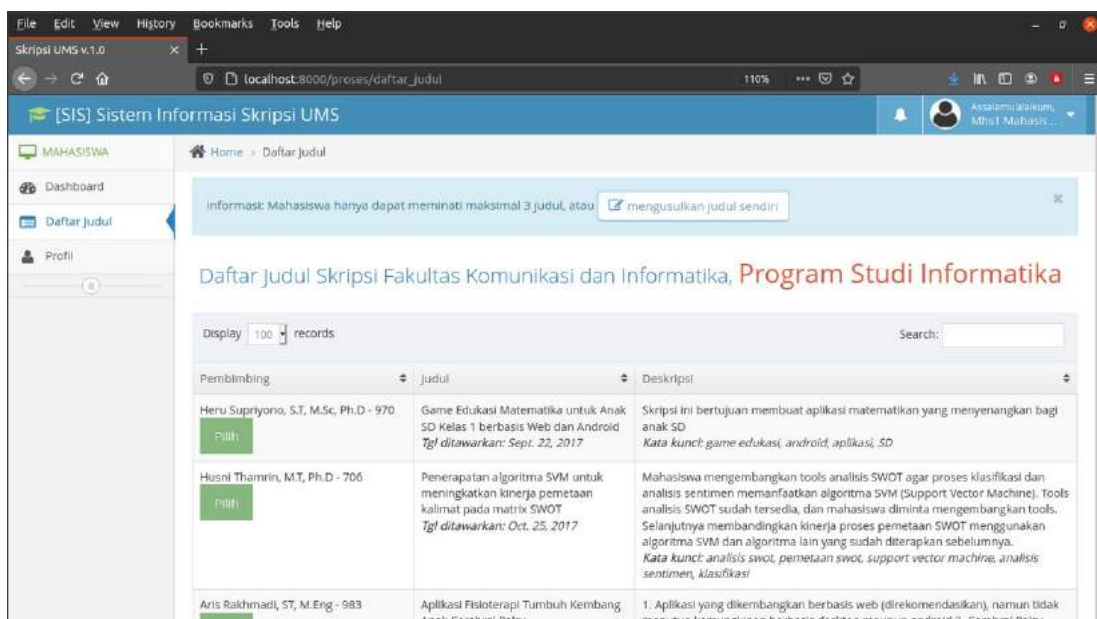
File Edit View History Bookmarks Tools Help

Skripsi UMS v.1.0 × +

localhost:8000/proses/daftar_judul 110%

[SIS] Sistem Informasi Skripsi UMS

Assalamu alaikum, Mhs1 Mahasis...

MAHASISWA

Dashboard

Daftar Judul

Profil

Home › Daftar Judul

Informasi: Mahasiswa hanya dapat meminati maksimal 3 judul, atau mengusulkan judul sendiri

×

Daftar Judul Skripsi Fakultas Komunikasi dan Informatika, Program Studi Informatika

Display 100 records

Search:

| Pembimbing | Judul | Deskripsi |
|---|---|---|
| Heru Supriyono, S.T, M.Sc, Ph.D - 970 Pilih | Game Edukasi Matematika untuk Anak SD Kelas 1 berbasis Web dan Android *Tgl ditawarkan: Sept. 22, 2017* | Skripsi ini bertujuan membuat aplikasi matematikan yang menyenangkan bagi anak SD *Kata kunci: game edukasi, android, aplikasi, SD* |
| Husni Thamrin, M.T, Ph.D - 706 Pilih | Penerapatan algoritma SVM untuk meningkatkan kinerja pemetaan kalimat pada matrix SWOT *Tgl ditawarkan: Oct. 25, 2017* | Mahasiswa mengembangkan tools analisis SWOT agar proses klasifikasi dan analisis sentimen memanfaatkan algoritma SVM (Support Vector Machine). Tools analisis SWOT sudah tersedia, dan mahasiswa diminta mengembangkan tools. Selanjutnya membandingkan kinerja proses pemetaan SWOT menggunakan algoritma SVM dan algoritma lain yang sudah diterapkan sebelumnya. *Kata kunci: analisis swot, pemetaan swot, support vector machine, analisis sentimen, klasifikasi* |
| Aris Rakhmadi, ST, M.Eng - 983 | Aplikasi Fisioterapi Tumbuh Kembang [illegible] | 1. Aplikasi yang dikembangkan berbasis web (direkomendasikan), namun tidak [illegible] |